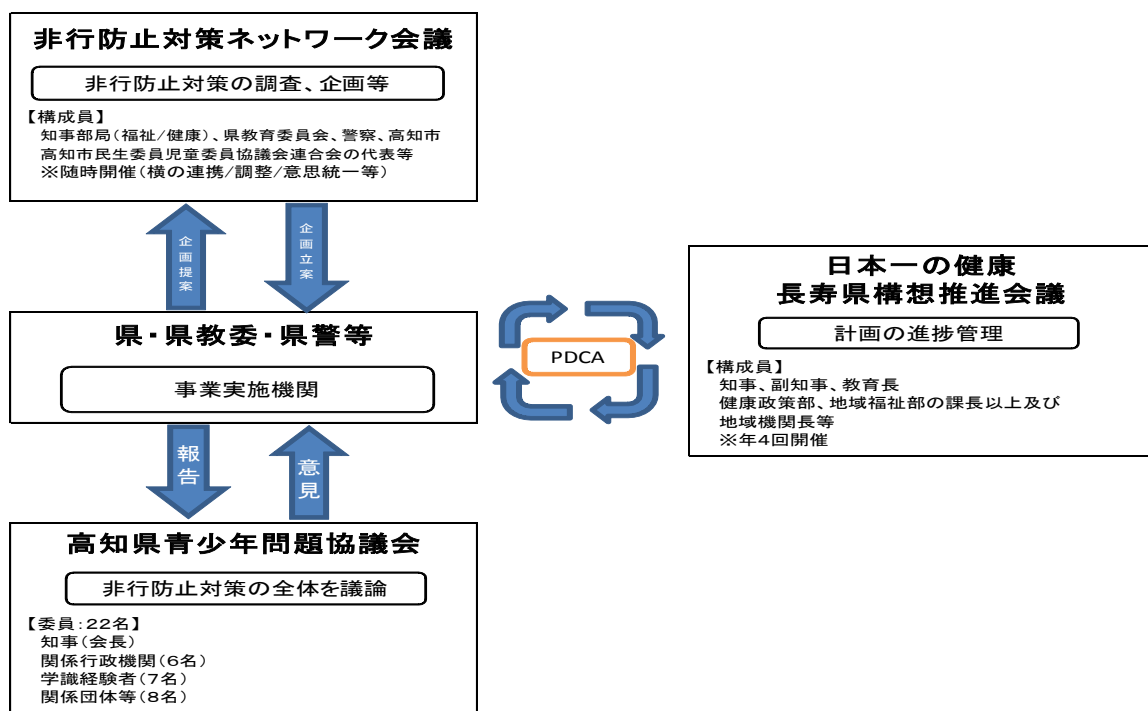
非行防止対策ネットワーク会議

非行防止対策の調査、企画等

【構成員】
知事部局（福祉/健康）、県教育委員会、警察、高知市
高知市民生委員児童委員協議会連合会の代表等
※随時開催（横の連携/調整/意思統一等）

企画提案

企画立案

県・県教委・県警等

事業実施機関

報告

意見

高知県青少年問題協議会

非行防止対策の全体を議論

【委員：22名】
知事（会長）
関係行政機関（6名）
学識経験者（7名）
関係団体等（8名）

PDCA

日本一の健康
長寿県構想推進会議

計画の進捗管理

【構成員】
知事、副知事、教育長
健康政策部、地域福祉部の課長以上及び
地域機関長等
※年4回開催